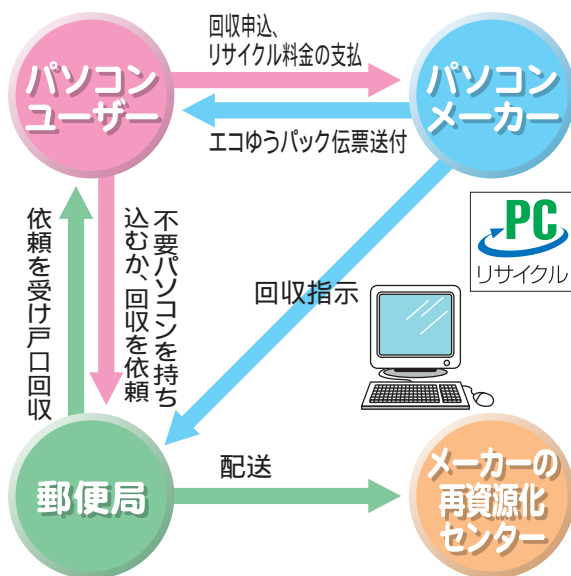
パソコンユーザー

回収申込、リサイクル料金の支払

パソコンメーカー

エコゆうパック伝票送付

依頼を受け戸口回収

不要パソコンを持ち込むか、回収を依頼

PC リサイクル

回収指示

郵便局

配送

メーカーの再資源化センター